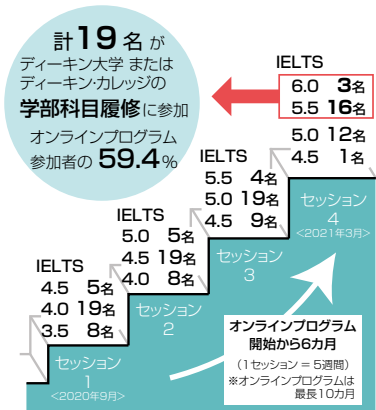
計19名がディーキン大学またはディーキン·カレッジの学部科目履修に参加

オンラインプログラム参加者の59.4%

IELTS
6.0 3名
5.5 16名
5.0 12名
4.5 1名

IELTS
5.5 4名
5.0 19名
4.5 9名

IELTS
5.0 5名
4.5 19名
4.0 8名

IELTS
4.5 5名
4.0 19名
3.5 8名

セッション 1 <2020年9月>

セッション 2

セッション 3

セッション 4 <2021年3月>

オンラインプログラム開始から6カ月

(1セッション = 5週間)

※オンラインプログラムは最長10カ月